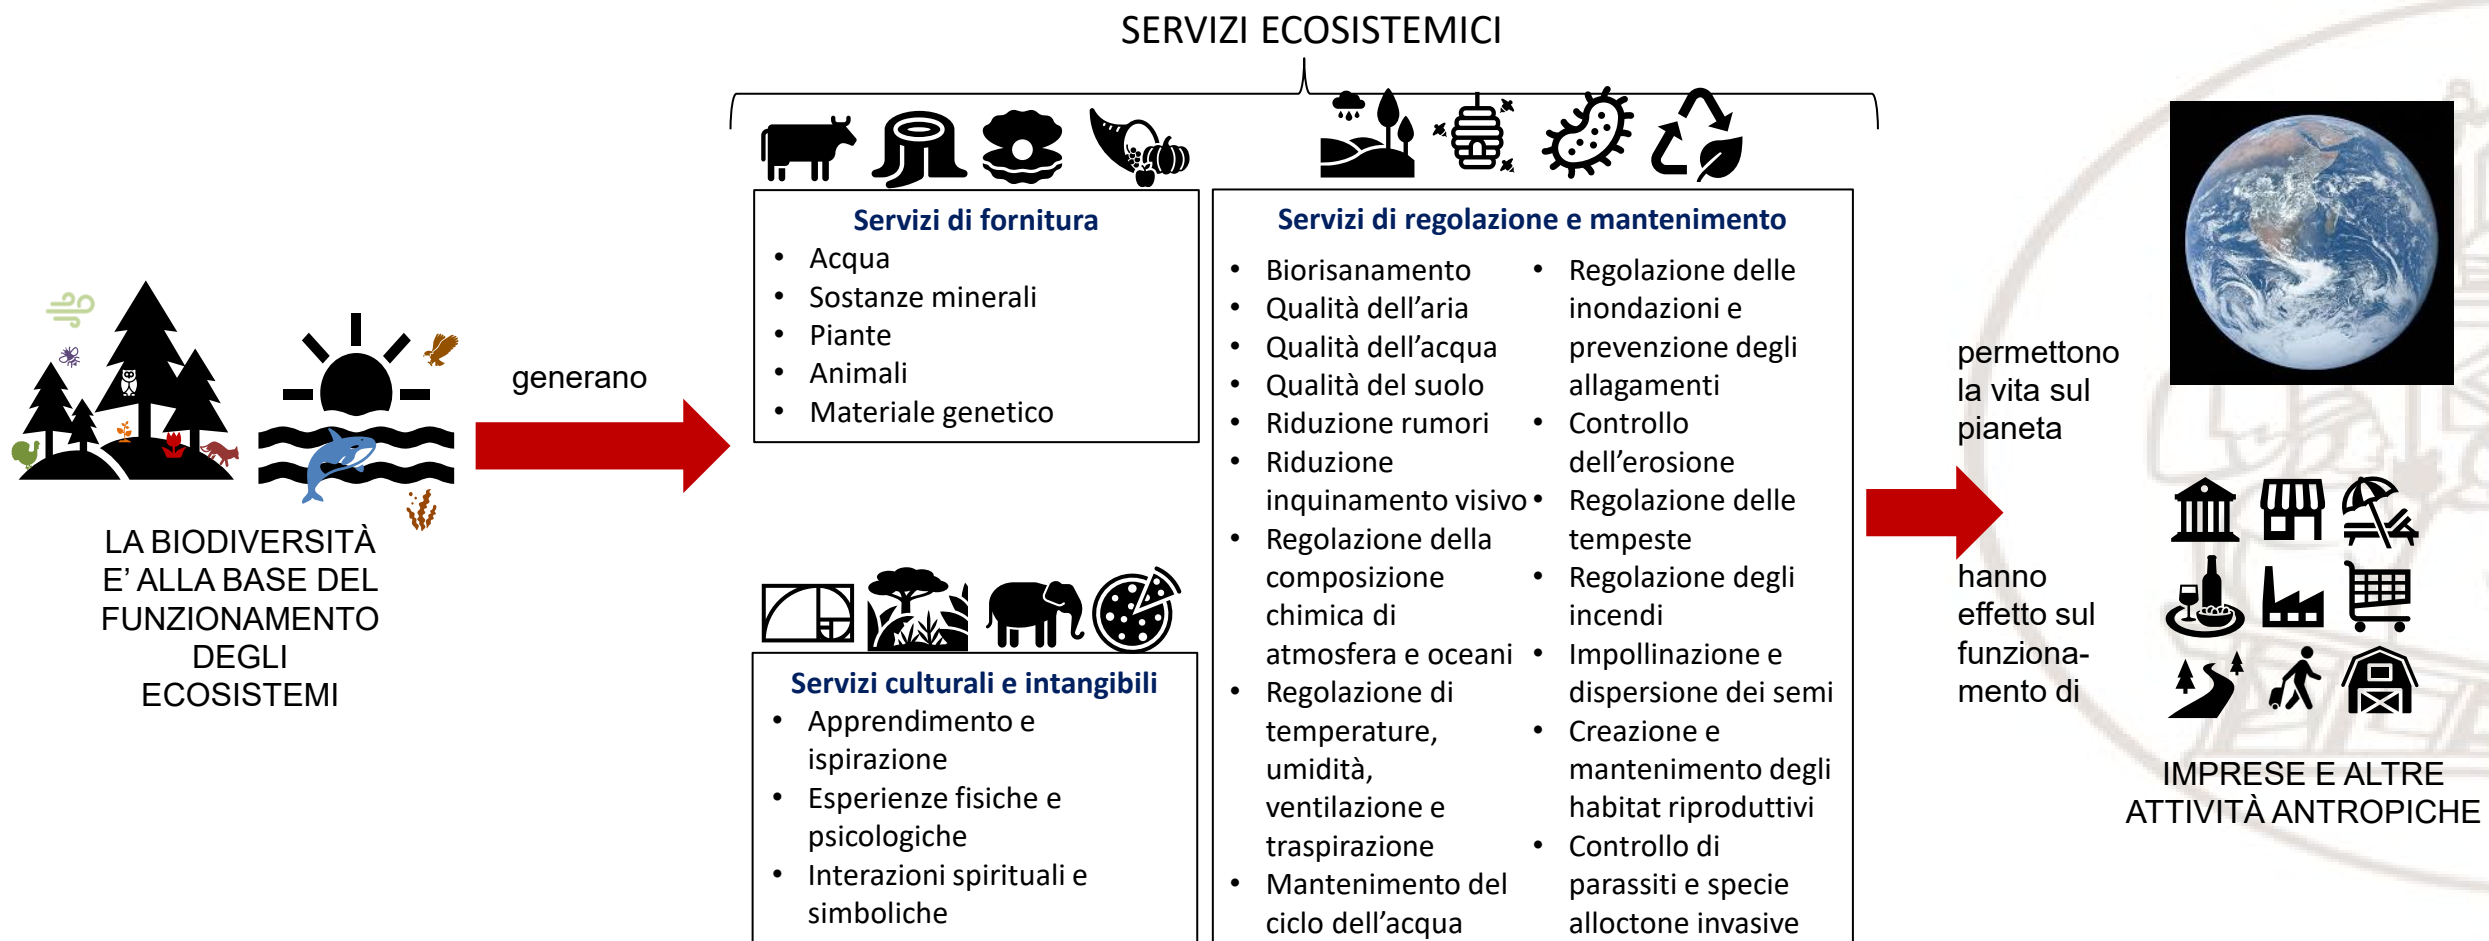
SERVIZI ECOSISTEMICI

LA BIODIVERSITÀ E' ALLA BASE DEL FUNZIONAMENTO DEGLI ECOSISTEMI

generano

Servizi di fornitura
- Acqua
- Sostanze minerali
- Piante
- Animali
- Materiale genetico

Servizi culturali e intangibili
- Apprendimento e ispirazione
- Esperienze fisiche e psicologiche
- Interazioni spirituali e simboliche

Servizi di regolazione e mantenimento
- Biorisanamento
- Qualità dell'aria
- Qualità dell'acqua
- Qualità del suolo
- Riduzione rumori
- Riduzione inquinamento visivo
- Regolazione della composizione chimica di atmosfera e oceani
- Regolazione di temperature, umidità, ventilazione e traspirazione
- Mantenimento del ciclo dell'acqua

- Regolazione delle inondazioni e prevenzione degli allagamenti
- Controllo dell'erosione
- Regolazione delle tempeste
- Regolazione degli incendi
- Impollinazione e dispersione dei semi
- Creazione e mantenimento degli habitat riproduttivi
- Controllo di parassiti e specie alloctone invasive

permettono la vita sul pianeta

hanno effetto sul funzionamento di

IMPRESE E ALTRE ATTIVITÀ ANTROPICHE